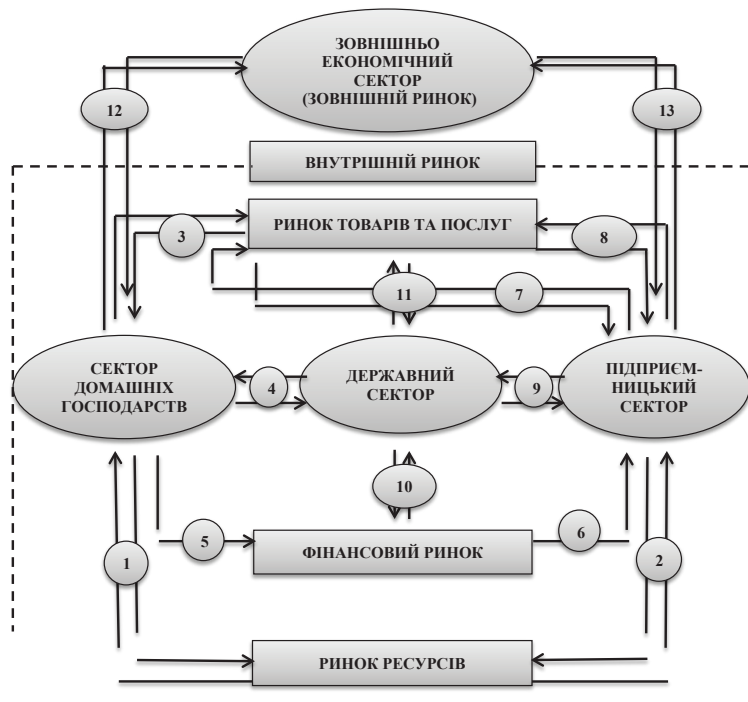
ЗОВНІШНЬО ЕКОНОМІЧНИЙ СЕКТОР (ЗОВНІШНІЙ РИНОК)

12

13

ВНУТРІШНІЙ РИНОК

3

РИНОК ТОВАРІВ ТА ПОСЛУГ

8

11

7

СЕКТОР ДОМАШНІХ ГОСПОДАРСТВ

4

ДЕРЖАВНИЙ СЕКТОР

9

ПІДПРИЄМНИЦЬКИЙ СЕКТОР

10

5

ФІНАНСОВИЙ РИНОК

6

1

2

РИНОК РЕСУРСІВ